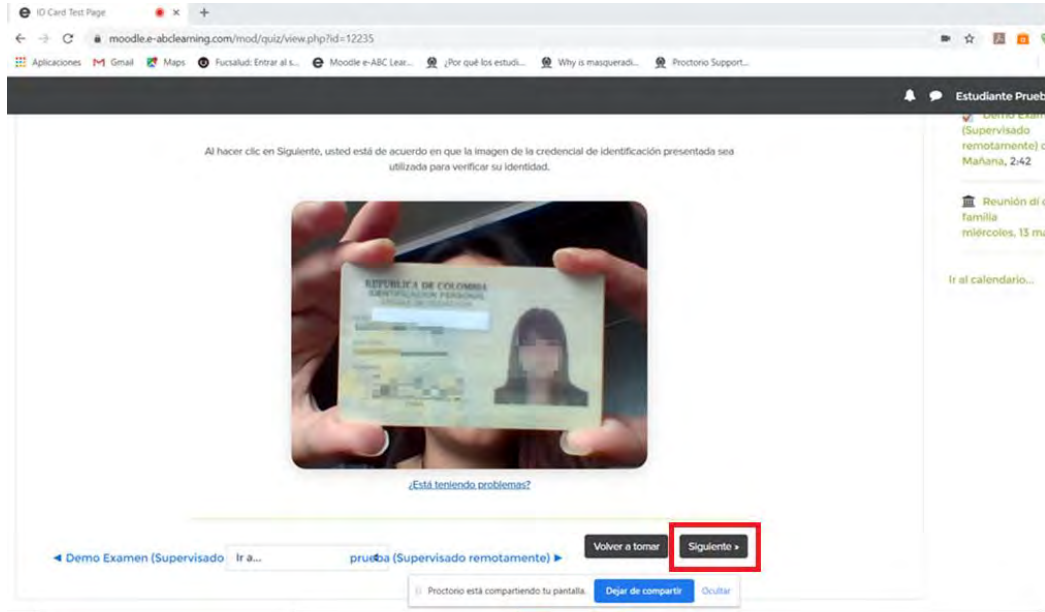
ID Card Test Page
moodle.e-abclearning.com/mod/quiz/view.php?id=12235
Aplicaciones Gmail Maps Fucsalud: Entrar al s... Moodle e-ABC Lear... ¿Por qué los estudi... Why is masqueradi... Proctorio Support...

Estudiante Prueb

Al hacer clic en Siguiente, usted está de acuerdo en que la imagen de la credencial de identificación presentada sea utilizada para verificar su identidad.

REPUBLICA DE COLOMBIA
IDENTIFICACION PERSONAL
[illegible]

¿Está teniendo problemas?

Demo Exam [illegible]
(Supervisado remotamente) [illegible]
Mañana, 2:42

Reunión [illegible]
familia
miércoles, 13 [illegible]

Ir al calendario...

◄ Demo Examen (Supervisado
Ir a...
prueba (Supervisado remotamente) ►
Volver a tomar
Siguiente ▸

Proctorio está compartiendo tu pantalla.
Dejar de compartir
Ocultar